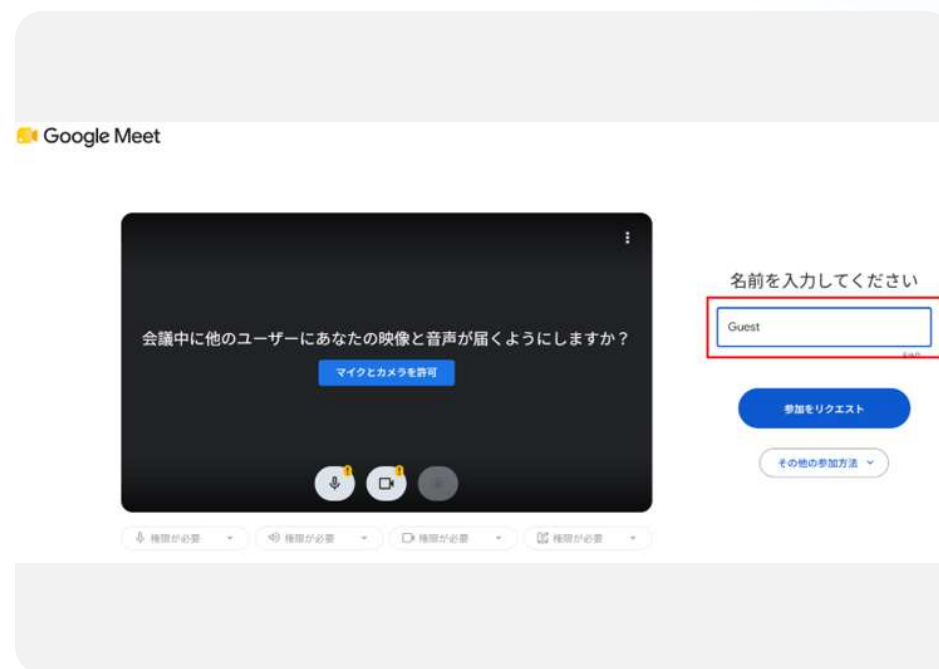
Google Meet

会議中に他のユーザーにあなたの映像と音声が届くようにしますか？

マイクとカメラを許可

権限が必要
権限が必要
権限が必要
権限が必要

名前を入力してください

Guest

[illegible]

参加をリクエスト

その他の参加方法